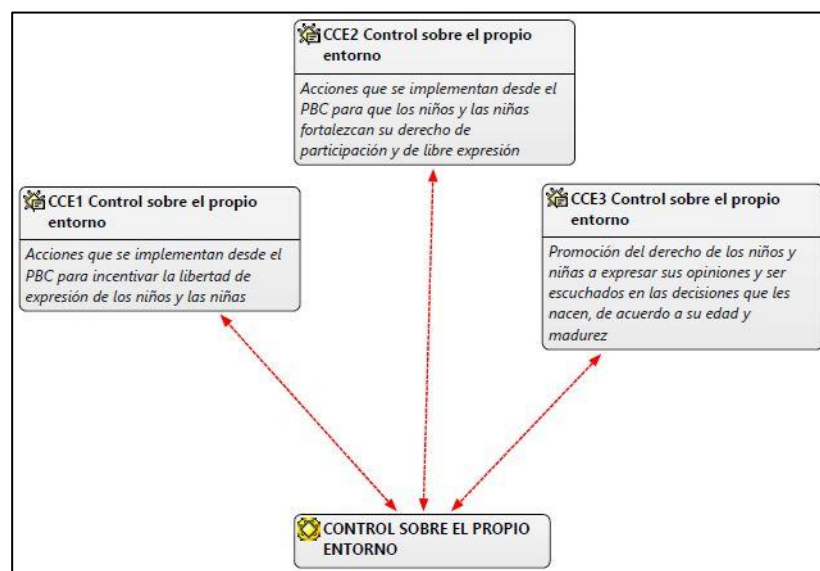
CCE2 Control sobre el propio entorno

Acciones que se implementan desde el PBC para que los niños y las niñas fortalezcan su derecho de participación y de libre expresión

CCE1 Control sobre el propio entorno

Acciones que se implementan desde el PBC para incentivar la libertad de expresión de los niños y las niñas

CCE3 Control sobre el propio entorno

Promoción del derecho de los niños y niñas a expresar sus opiniones y ser escuchados en las decisiones que les nacen, de acuerdo a su edad y madurez

CONTROL SOBRE EL PROPIO ENTORNO